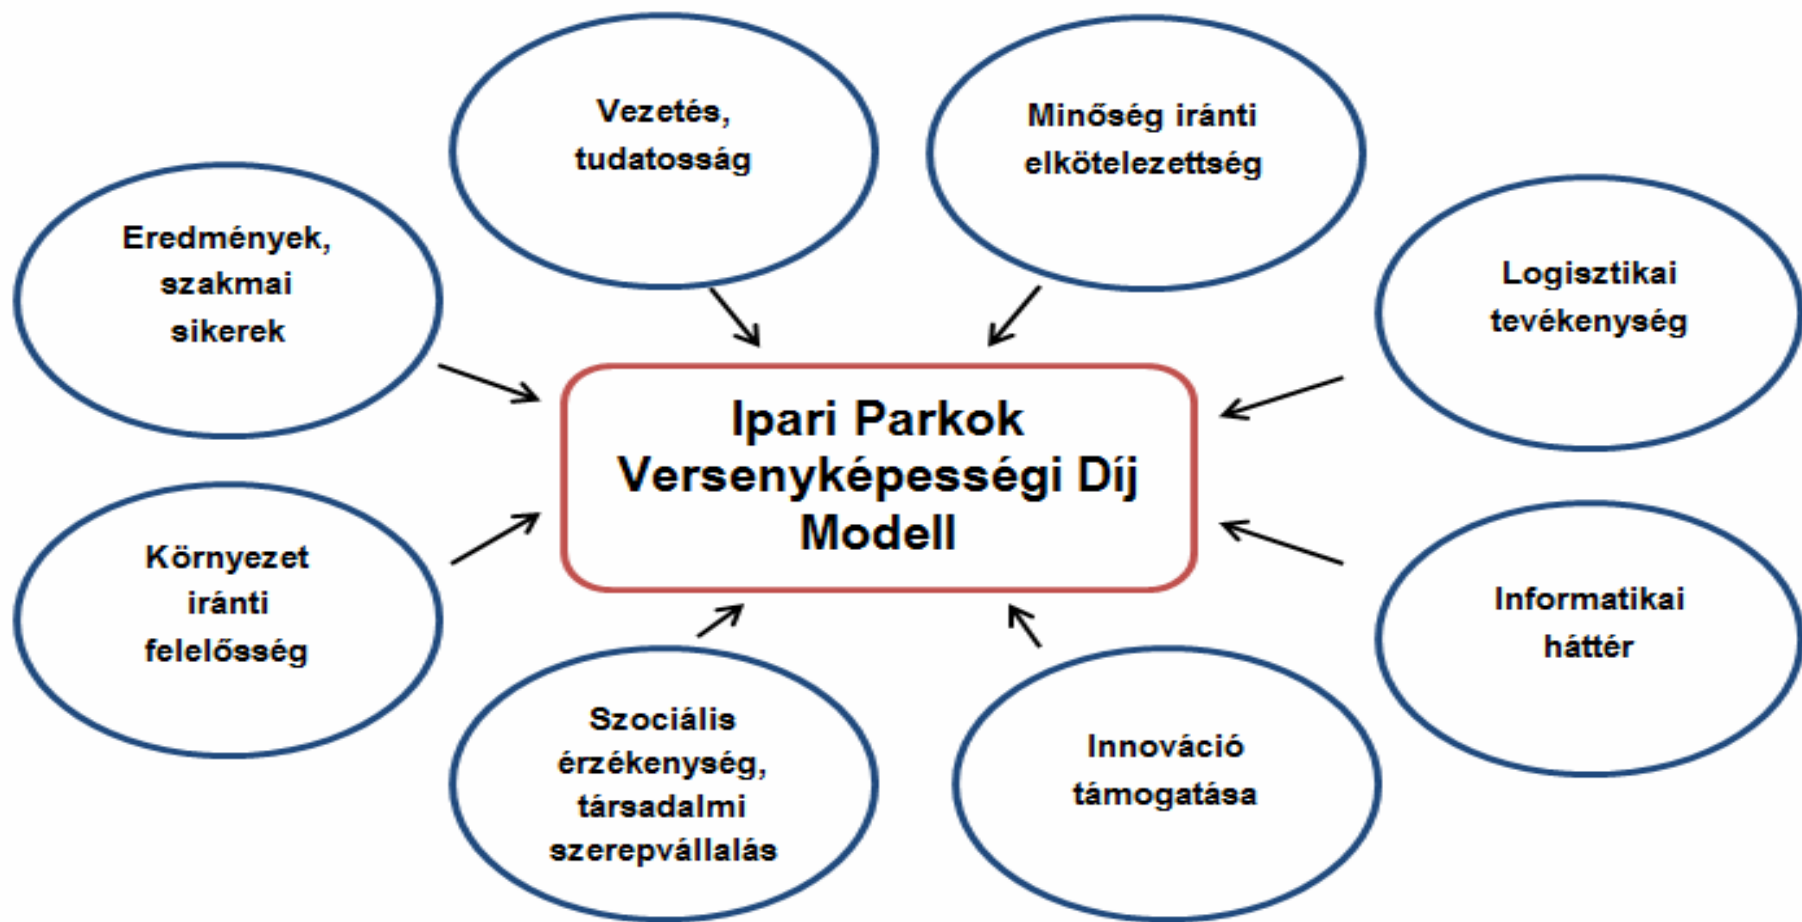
Vezetés, tudatosság

Minőség iránti elkötelezettség

Eredmények, szakmai sikerek

Logisztikai tevékenység

Ipari Parkok Versenyképességi Díj Modell

Környezet iránti felelősség

Informatikai háttér

Szociális érzékenység, társadalmi szerepvállalás

Innováció támogatása